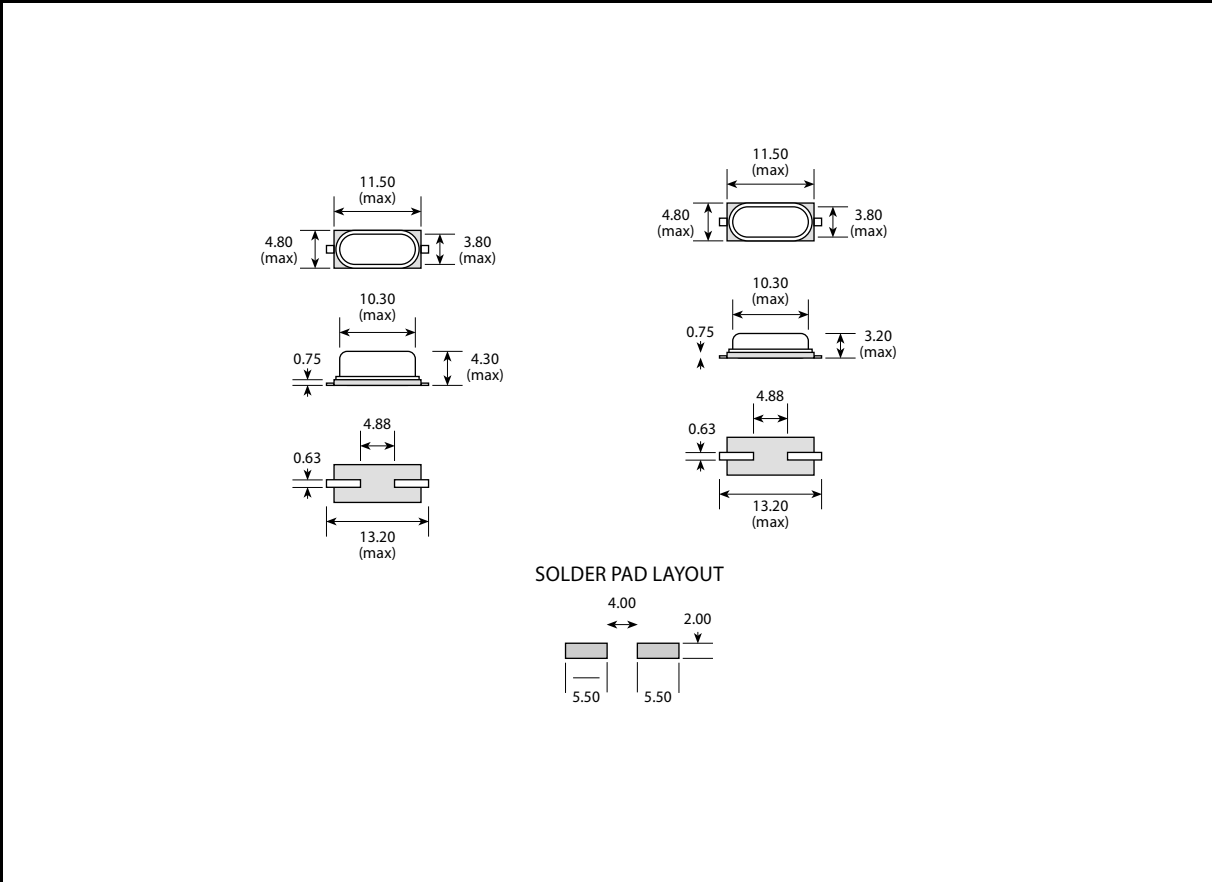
11.50
(max)

4.80
(max)

3.80
(max)

10.30
(max)

0.75

4.30
(max)

4.88

0.63

13.20
(max)

11.50
(max)

4.80
(max)

3.80
(max)

10.30
(max)

0.75

3.20
(max)

4.88

0.63

13.20
(max)

SOLDER PAD LAYOUT

4.00

2.00

5.50

5.50